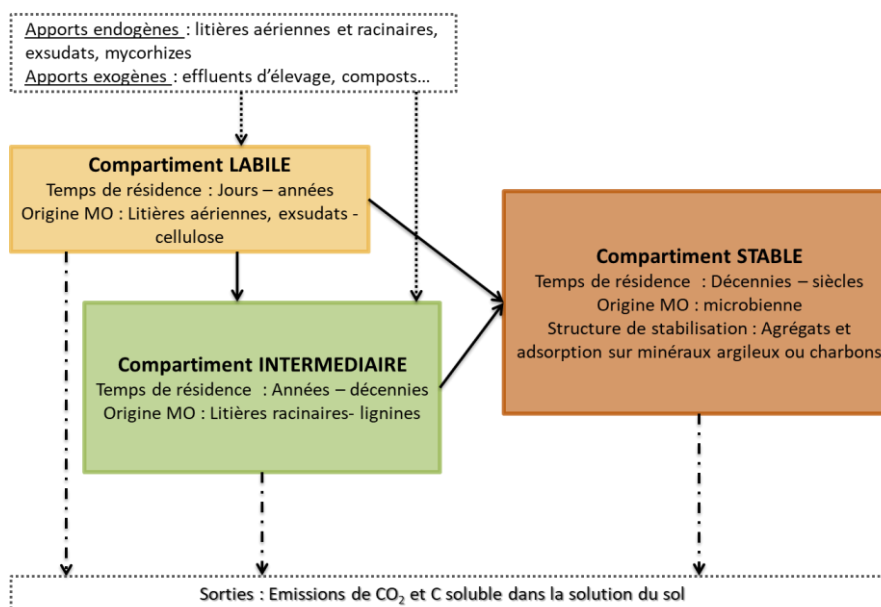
Apports endogènes : litières aériennes et racinaires, exsudats, mycorhizes
Apports exogènes : effluents d'élevage, composts…

Compartiment LABILE
Temps de résidence : Jours – années
Origine MO : Litières aériennes, exsudats - cellulose

Compartiment INTERMEDIAIRE
Temps de résidence : Années – décennies
Origine MO : Litières racinaires- lignines

Compartiment STABLE
Temps de résidence : Décennies – siècles
Origine MO : microbienne
Structure de stabilisation : Agrégats et adsorption sur minéraux argileux ou charbons

Sorties : Emissions de $CO_2$ et C soluble dans la solution du sol